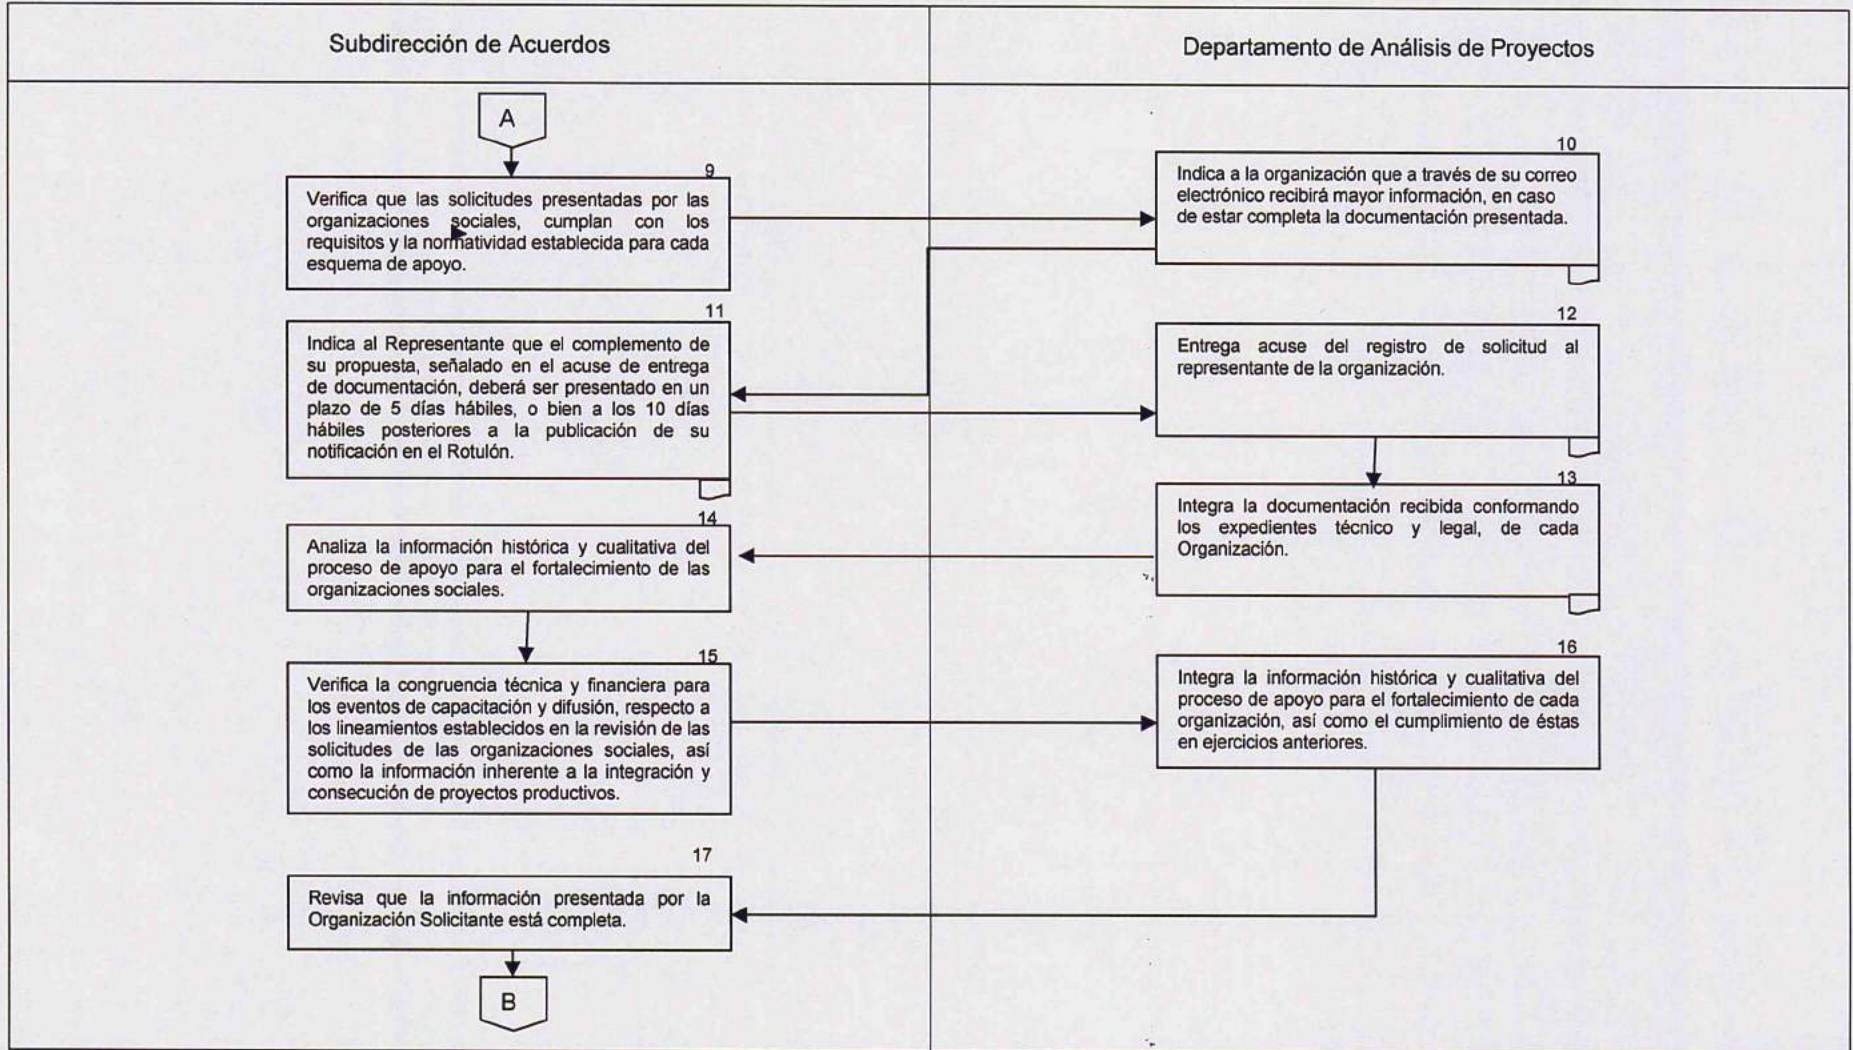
Subdirección de Acuerdos

Departamento de Análisis de Proyectos

A

9
Verifica que las solicitudes presentadas por las organizaciones sociales, cumplan con los requisitos y la normatividad establecida para cada esquema de apoyo.

10
Indica a la organización que a través de su correo electrónico recibirá mayor información, en caso de estar completa la documentación presentada.

11
Indica al Representante que el complemento de su propuesta, señalado en el acuse de entrega de documentación, deberá ser presentado en un plazo de 5 días hábiles, o bien a los 10 días hábiles posteriores a la publicación de su notificación en el Rotulón.

12
Entrega acuse del registro de solicitud al representante de la organización.

13
Integra la documentación recibida conformando los expedientes técnico y legal, de cada Organización.

14
Analiza la información histórica y cualitativa del proceso de apoyo para el fortalecimiento de las organizaciones sociales.

15
Verifica la congruencia técnica y financiera para los eventos de capacitación y difusión, respecto a los lineamientos establecidos en la revisión de las solicitudes de las organizaciones sociales, así como la información inherente a la integración y consecución de proyectos productivos.

16
Integra la información histórica y cualitativa del proceso de apoyo para el fortalecimiento de cada organización, así como el cumplimiento de éstas en ejercicios anteriores.

17
Revisa que la información presentada por la Organización Solicitante está completa.

B